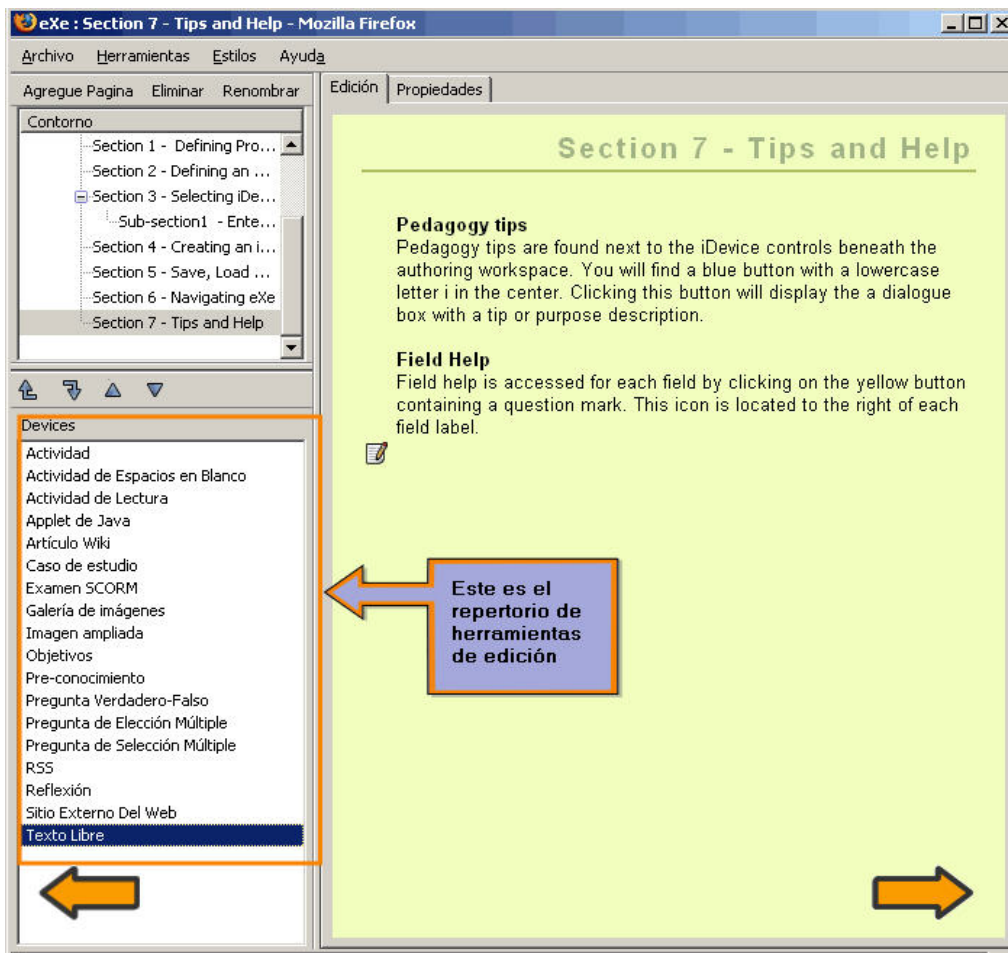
eXe : Section 7 - Tips and Help - Mozilla Firefox

Archivo Herramientas Estilos Ayuda

Agregue Pagina Eliminar Renombrar

Contorno
Section 1 - Defining Pro...
Section 2 - Defining an ...
Section 3 - Selecting iDe...
Sub-section1 - Ente...
Section 4 - Creating an i...
Section 5 - Save, Load ...
Section 6 - Navigating eXe
Section 7 - Tips and Help

Devices
Actividad
Actividad de Espacios en Blanco
Actividad de Lectura
Applet de Java
Artículo Wiki
Caso de estudio
Examen SCORM
Galería de imágenes
Imagen ampliada
Objetivos
Pre-conocimiento
Pregunta Verdadero-Falso
Pregunta de Elección Múltiple
Pregunta de Selección Múltiple
RSS
Reflexión
Sitio Externo Del Web
Texto Libre

Edición Propiedades

Section 7 - Tips and Help

Pedagogy tips
Pedagogy tips are found next to the iDevice controls beneath the authoring workspace. You will find a blue button with a lowercase letter i in the center. Clicking this button will display the a dialogue box with a tip or purpose description.

Field Help
Field help is accessed for each field by clicking on the yellow button containing a question mark. This icon is located to the right of each field label.

Este es el repertorio de herramientas de edición